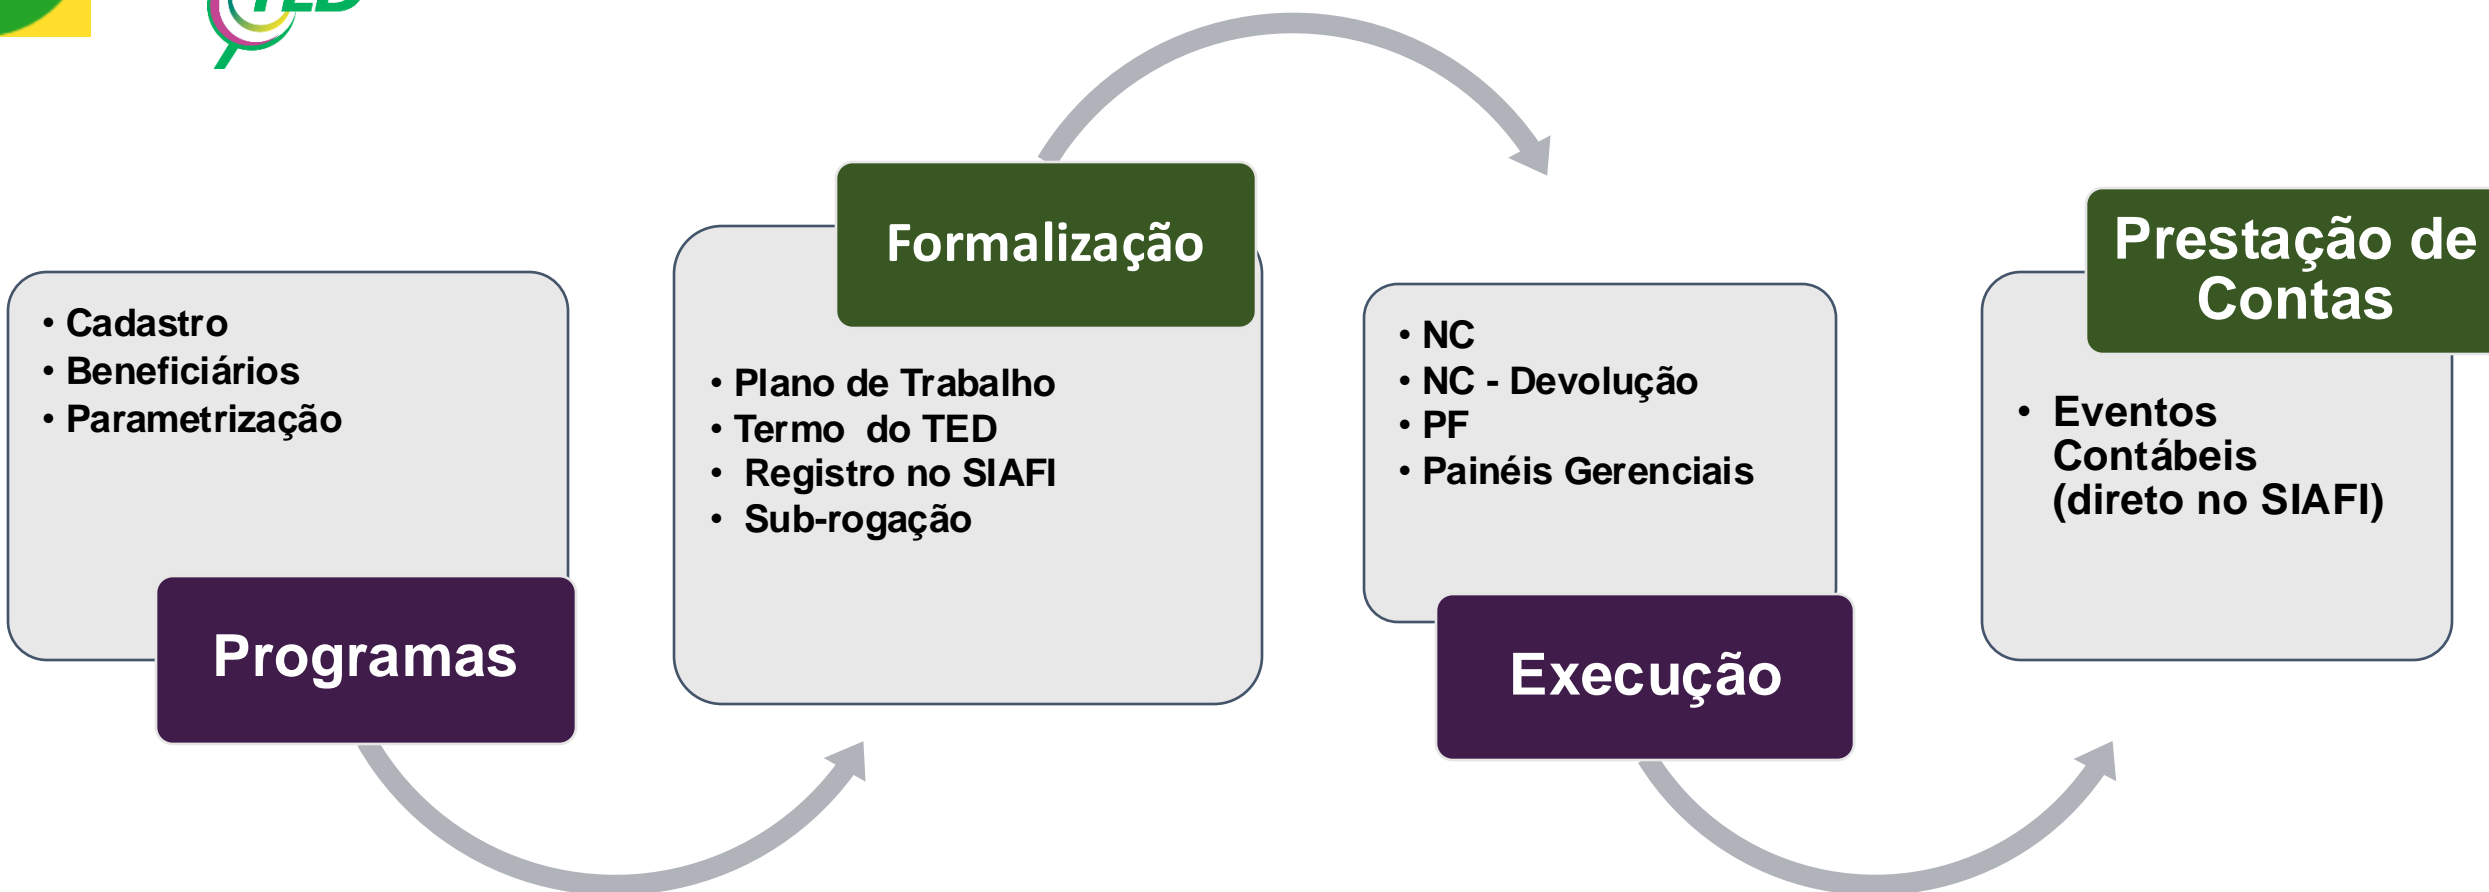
TED

• Cadastro
• Beneficiários
• Parametrização

Programas

Formalização

• Plano de Trabalho
• Termo do TED
• Registro no SIAFI
• Sub-rogação

• NC
• NC - Devolução
• PF
• Painéis Gerenciais

Execução

Prestação de Contas

• Eventos Contábeis (direto no SIAFI)